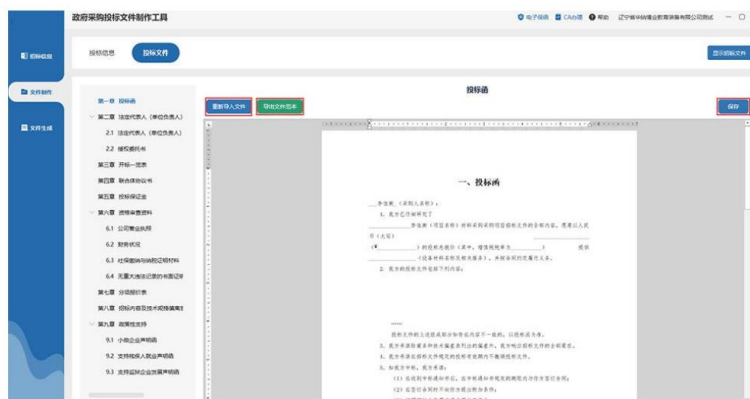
政府采购投标文件制作工具

电子招标　CA办理　帮助　辽宁省华纳建设教育装备有限公司测试

招标信息

文件制作

文件生成

投标信息　投标文件

显示投标文件

第一章 投标函
第二章 法定代表人（单位负责人）
2.1 法定代表人（单位负责人）
2.2 授权委托书
第三章 开标一览表
第四章 联合体协议书
第五章 投标保证金
第六章 资格审查资料
6.1 公司营业执照
6.2 财务状况
6.3 社保缴纳与纳税证明材料
6.4 无重大违法记录的书面证明
第七章 分项报价表
第八章 招标内容及技术规格偏离
第九章 政策性支持
9.1 小微企业声明函
9.2 支持残疾人就业声明函
9.3 支持监狱企业发展声明函

投标函

重新导入文件　导出文件范本　保存

一、投标函

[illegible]

1. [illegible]

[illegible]

2. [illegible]

3. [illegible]

4. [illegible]

5. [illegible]

(1) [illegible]

(2) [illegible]